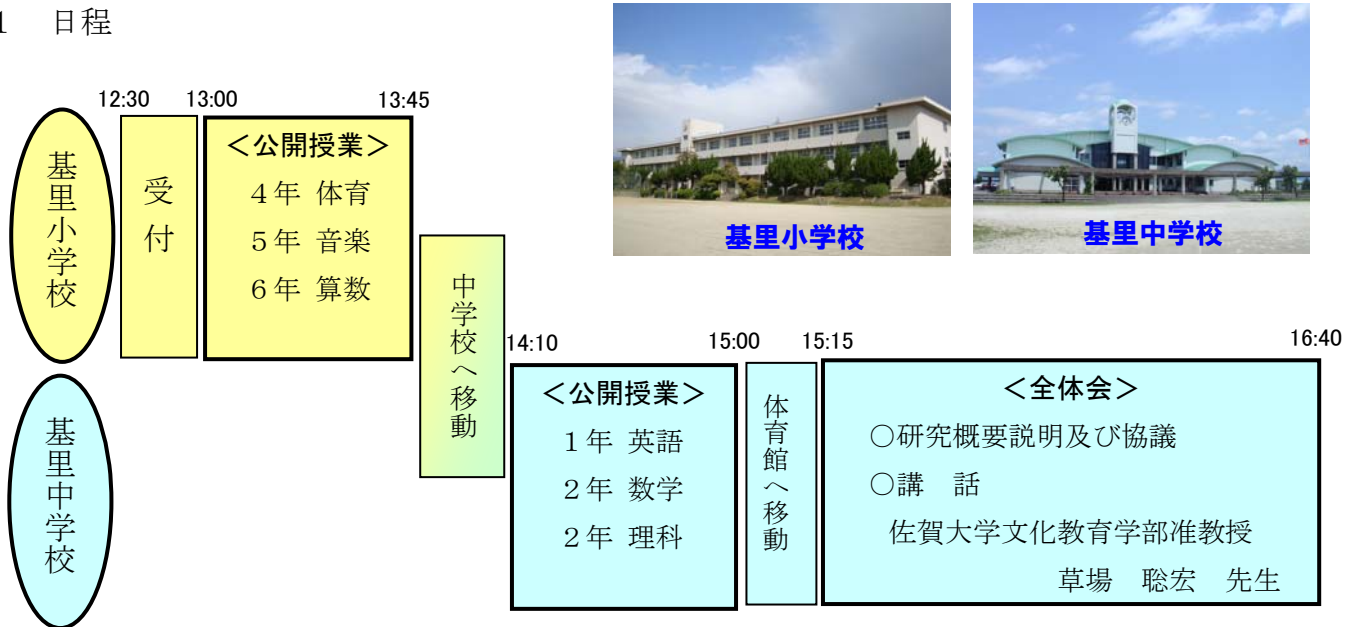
1　日程

基里小学校

基里中学校

基里小学校

12:30 13:00 13:45

受付

＜公開授業＞
４年 体育
５年 音楽
６年 算数

中学校へ移動

基里中学校

14:10 15:00 15:15 16:40

＜公開授業＞
１年 英語
２年 数学
２年 理科

体育館へ移動

＜全体会＞
○研究概要説明及び協議
○講　話
佐賀大学文化教育学部准教授
草場　聡宏　先生